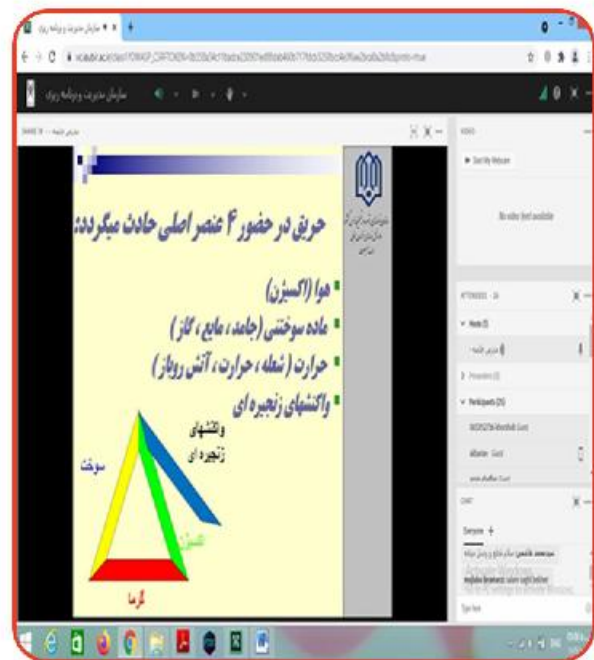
سازمان مدیریت و برنامه ریزی

حریق در حضور ۴ عنصر اصلی حادث میگردد:

هوا (اکسیژن)

ماده سوختنی (جامد، مایع، گاز)

حرارت (شعله، حرارت، آتش روباز)

واکنشهای زنجیره ای

واکنشهای زنجیره ای

سوخت

اکسیژن

گرما

VIDEO

Start My Webcam

No video feed available

ATTENDEES · 26

Hosts (1)

Presenters (0)

Participants (25)

CHAT

Everyone

Activate Windows

Type here